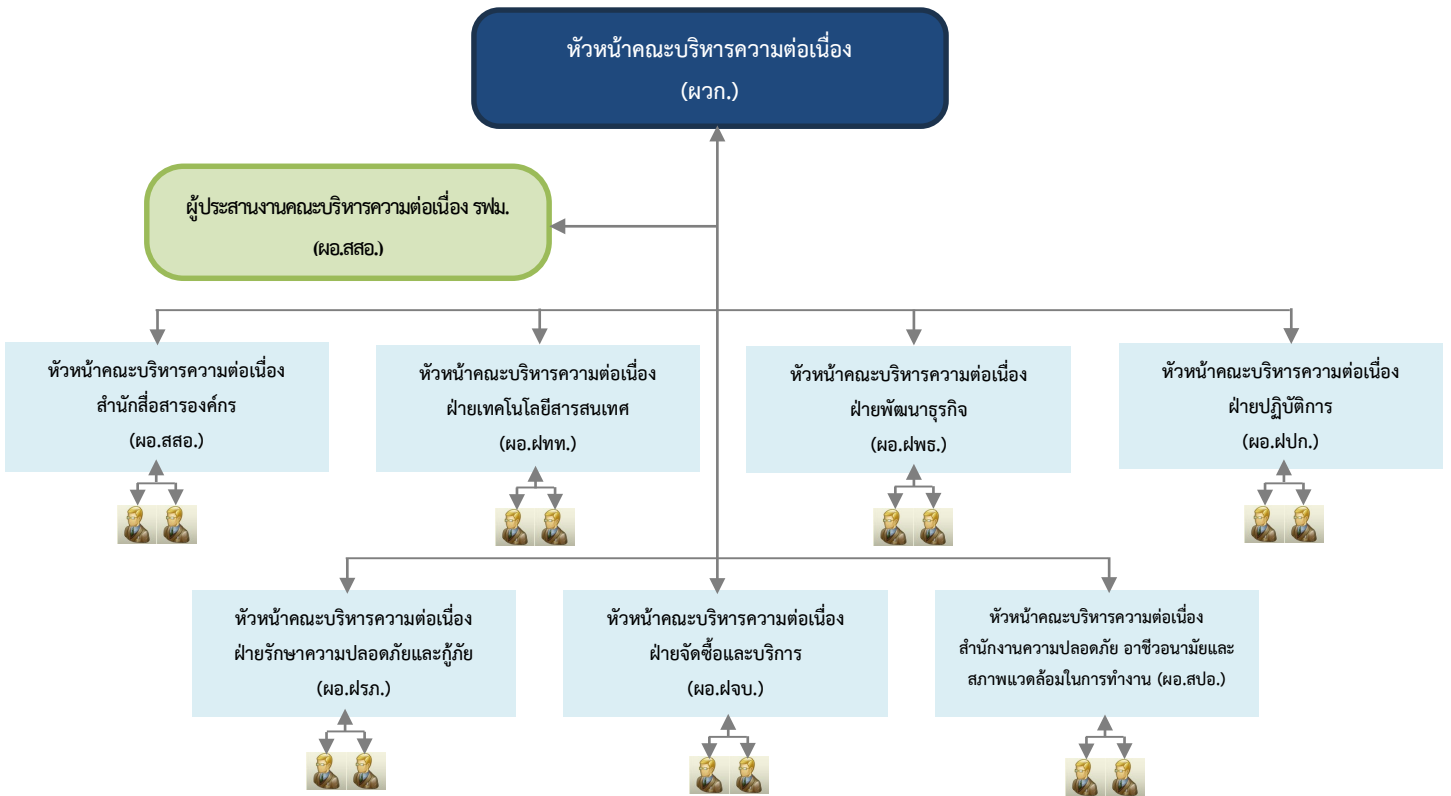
หัวหน้าคณะบริหารความต่อเนื่อง
(ผวก.)

ผู้ประสานงานคณะบริหารความต่อเนื่อง รฟม.
(ผอ.สสอ.)

หัวหน้าคณะบริหารความต่อเนื่อง
สำนักสื่อสารองค์กร
(ผอ.สสอ.)

หัวหน้าคณะบริหารความต่อเนื่อง
ฝ่ายเทคโนโลยีสารสนเทศ
(ผอ.ฝทท.)

หัวหน้าคณะบริหารความต่อเนื่อง
ฝ่ายพัฒนาธุรกิจ
(ผอ.ฝพธ.)

หัวหน้าคณะบริหารความต่อเนื่อง
ฝ่ายปฏิบัติการ
(ผอ.ฝปก.)

หัวหน้าคณะบริหารความต่อเนื่อง
ฝ่ายรักษาความปลอดภัยและกู้ภัย
(ผอ.ฝรภ.)

หัวหน้าคณะบริหารความต่อเนื่อง
ฝ่ายจัดซื้อและบริการ
(ผอ.ฝจบ.)

หัวหน้าคณะบริหารความต่อเนื่อง
สำนักงานความปลอดภัย อาชีวอนามัยและสภาพแวดล้อมในการทำงาน (ผอ.สปอ.)